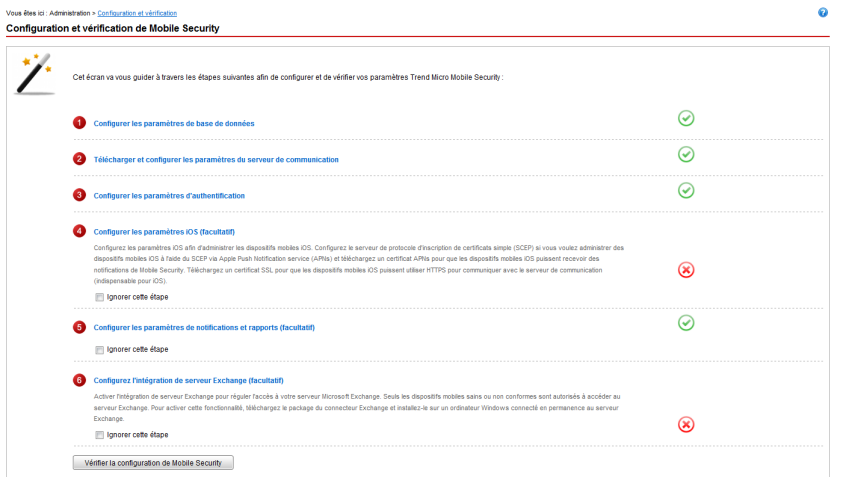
Vous êtes ici : Administration > Configuration et vérification

?

Configuration et vérification de Mobile Security

Cet écran va vous guider à travers les étapes suivantes afin de configurer et de vérifier vos paramètres Trend Micro Mobile Security :

1 Configurer les paramètres de base de données

2 Télécharger et configurer les paramètres du serveur de communication

3 Configurer les paramètres d'authentification

4 Configurer les paramètres iOS (facultatif)

Configurez les paramètres iOS afin d'administrer les dispositifs mobiles iOS. Configurez le serveur de protocole d'inscription de certificats simple (SCEP) si vous voulez administrer des dispositifs mobiles iOS à l'aide du SCEP via Apple Push Notification service (APNs) et téléchargez un certificat APNs pour que les dispositifs mobiles iOS puissent recevoir des notifications de Mobile Security. Téléchargez un certificat SSL pour que les dispositifs mobiles iOS puissent utiliser HTTPS pour communiquer avec le serveur de communication (indispensable pour iOS).

Ignorer cette étape

5 Configurer les paramètres de notifications et rapports (facultatif)

Ignorer cette étape

6 Configurez l'intégration de serveur Exchange (facultatif)

Activer l'intégration de serveur Exchange pour réguler l'accès à votre serveur Microsoft Exchange. Seuls les dispositifs mobiles sains ou non conformes sont autorisés à accéder au serveur Exchange. Pour activer cette fonctionnalité, téléchargez le package du connecteur Exchange et installez-le sur un ordinateur Windows connecté en permanence au serveur Exchange.

Ignorer cette étape

Vérifier la configuration de Mobile Security